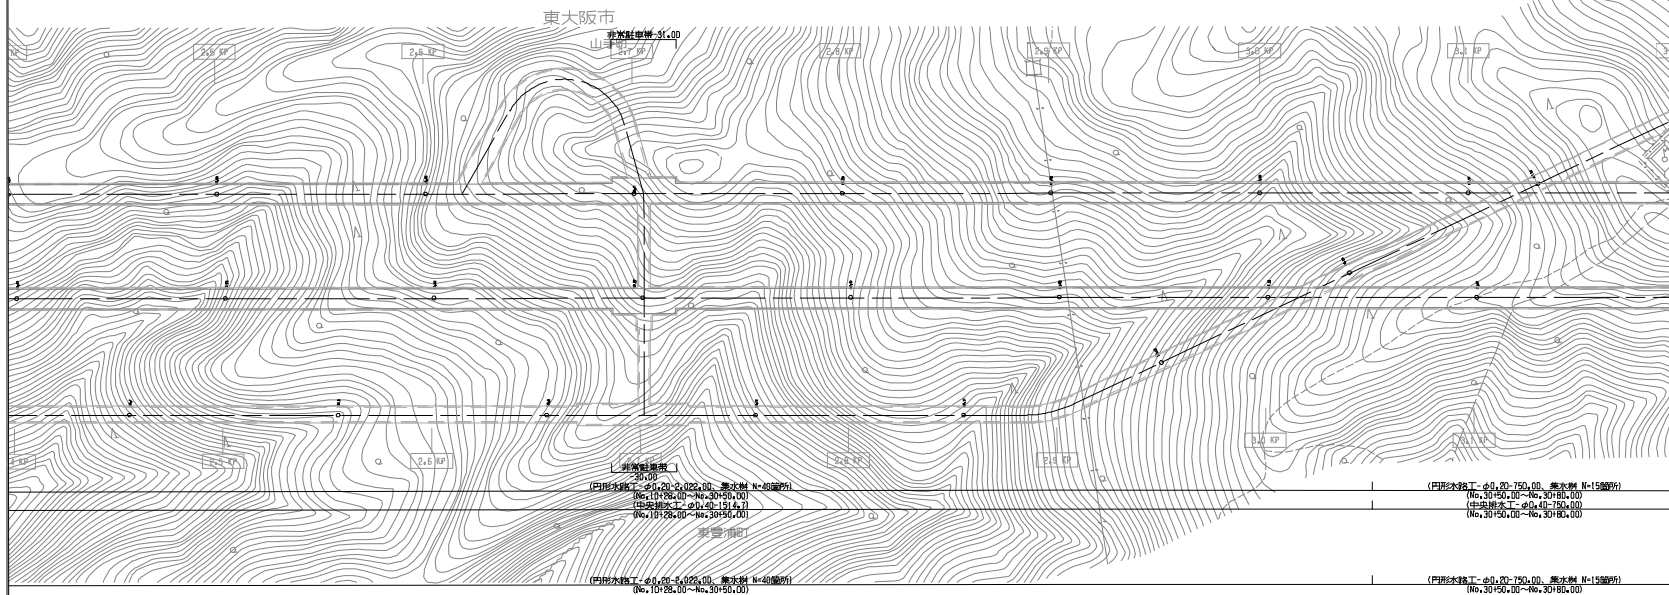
東大阪市

非常駐車帯 31.00

山手町

2.5 KP 2.6 KP 2.7 KP 2.8 KP 2.9 KP 3.0 KP 3.1 KP

2.4 KP 2.5 KP 2.6 KP 2.8 KP 2.9 KP 3.0 KP 3.1 KP

非常駐車帯
30.00

(円形水路工-φ0.20-2,022.00、集水桝 N=40箇所)
(No.10+28.00～No.30+50.00)
(中央排水工-φ0.40-1514.7)
(No.10+28.00～No.30+50.00)

(円形水路工-φ0.20-750.00、集水桝 N=15箇所)
(No.30+50.00～No.30+80.00)
(中央排水工-φ0.40-750.00)
(No.30+50.00～No.30+80.00)

東豊浦町

(円形水路工-φ0.20-2,022.00、集水桝 N=40箇所)
(No.10+28.00～No.30+50.00)

(円形水路工-φ0.20-750.00、集水桝 N=15箇所)
(No.30+50.00～No.30+80.00)